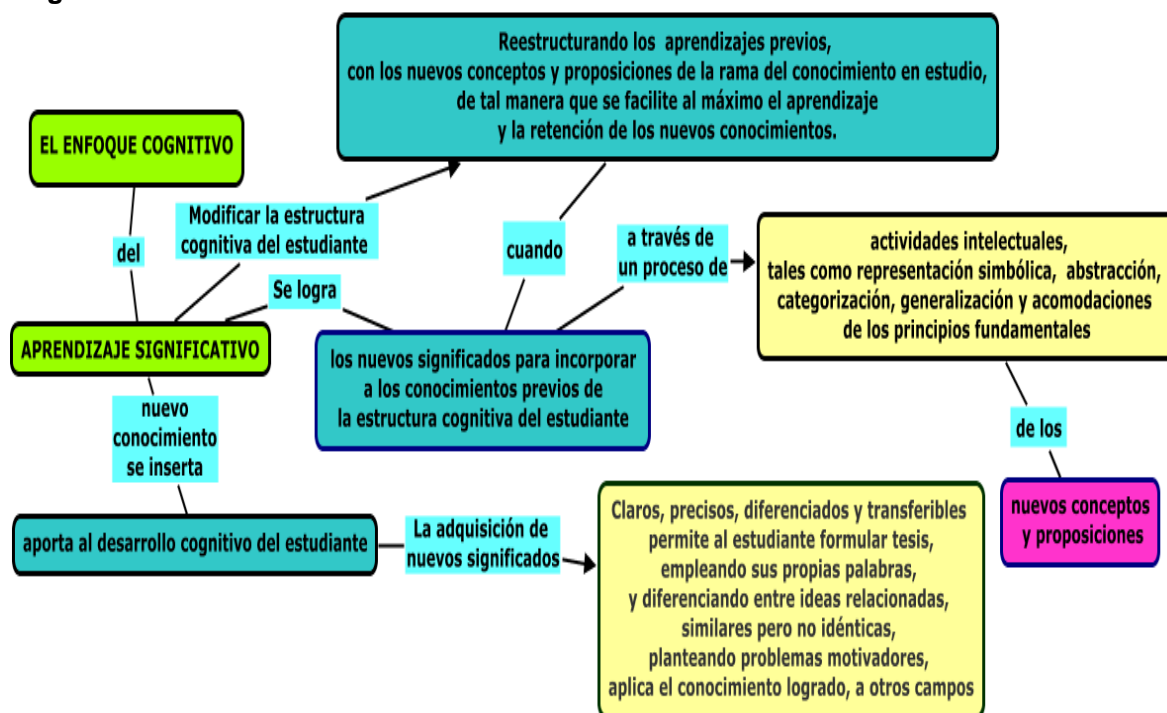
EL ENFOQUE COGNITIVO

del

APRENDIZAJE SIGNIFICATIVO

Modificar la estructura cognitiva del estudiante

Reestructurando los aprendizajes previos, con los nuevos conceptos y proposiciones de la rama del conocimiento en estudio, de tal manera que se facilite al máximo el aprendizaje y la retención de los nuevos conocimientos.

Se logra

los nuevos significados para incorporar a los conocimientos previos de la estructura cognitiva del estudiante

cuando

a través de un proceso de

actividades intelectuales, tales como representación simbólica, abstracción, categorización, generalización y acomodaciones de los principios fundamentales

de los

nuevos conceptos y proposiciones

nuevo conocimiento se inserta

aporta al desarrollo cognitivo del estudiante

La adquisición de nuevos significados

Claros, precisos, diferenciados y transferibles permite al estudiante formular tesis, empleando sus propias palabras, y diferenciando entre ideas relacionadas, similares pero no idénticas, planteando problemas motivadores, aplica el conocimiento logrado, a otros campos